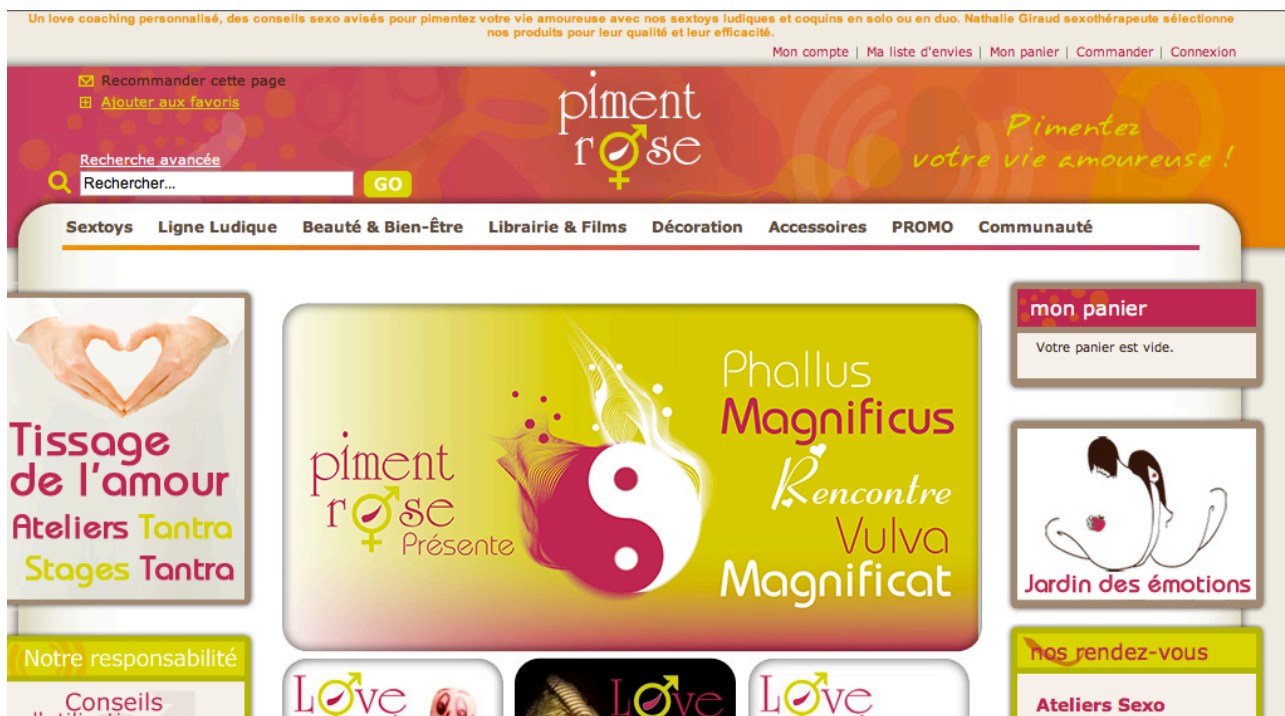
Un love coaching personnalisé, des conseils sexo avisés pour pimentez votre vie amoureuse avec nos sextoys ludiques et coquins en solo ou en duo. Nathalie Giraud sexothérapeute sélectionne nos produits pour leur qualité et leur efficacité.

Mon compte | Ma liste d'envies | Mon panier | Commander | Connexion

Recommander cette page
Ajouter aux favoris

piment rose

Pimentez votre vie amoureuse !

Recherche avancée
Rechercher...
GO

Sextoys Ligne Ludique Beauté & Bien-Être Librairie & Films Décoration Accessoires PROMO Communauté

Tissage de l'amour
Ateliers Tantra
Stages Tantra

piment rose Présente
Phallus Magnificus Rencontre Vulva Magnificat

mon panier
Votre panier est vide.

Jardin des émotions

Notre responsabilité
Conseils d'utilisation

nos rendez-vous
Ateliers Sexo

Love
Love
Love